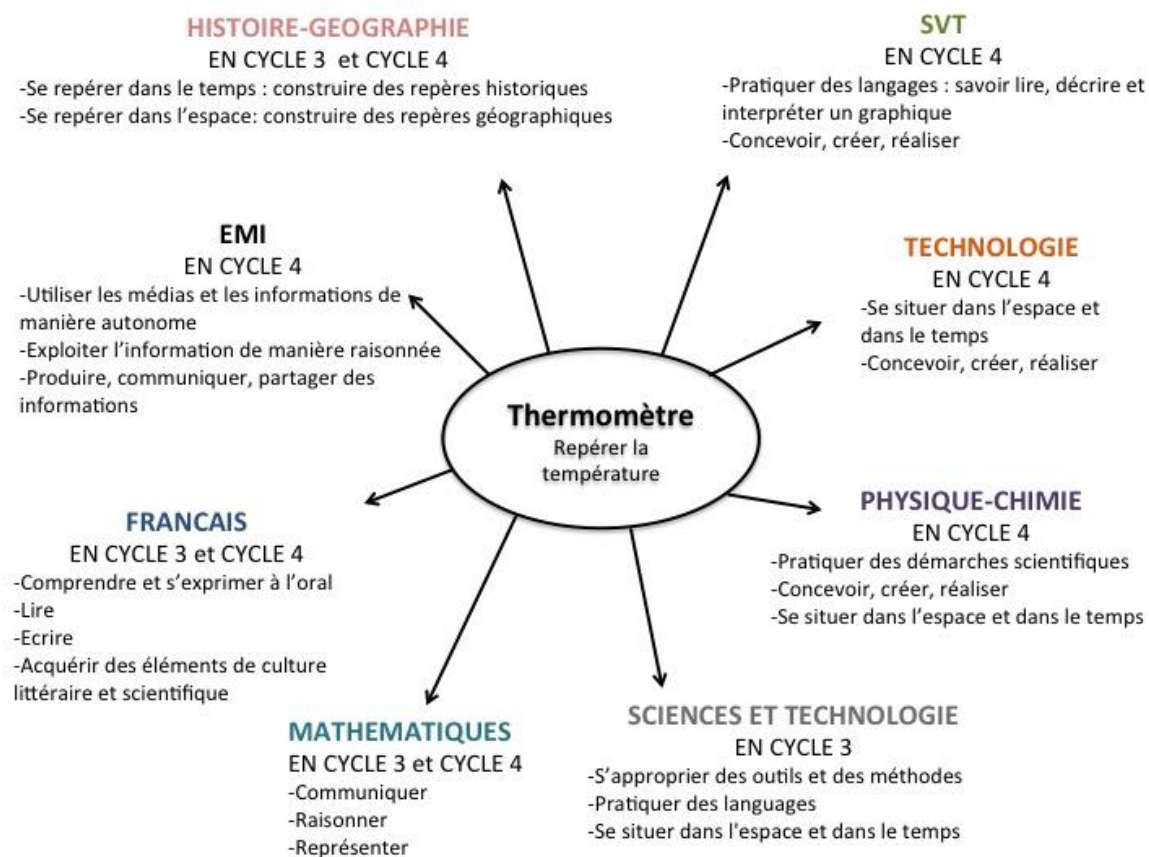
HISTOIRE-GEOGRAPHIE
EN CYCLE 3 et CYCLE 4
-Se repérer dans le temps : construire des repères historiques
-Se repérer dans l'espace: construire des repères géographiques

SVT
EN CYCLE 4
-Pratiquer des langages : savoir lire, décrire et interpréter un graphique
-Concevoir, créer, réaliser

EMI
EN CYCLE 4
-Utiliser les médias et les informations de manière autonome
-Exploiter l'information de manière raisonnée
-Produire, communiquer, partager des informations

TECHNOLOGIE
EN CYCLE 4
-Se situer dans l'espace et dans le temps
-Concevoir, créer, réaliser

Thermomètre
Repérer la température

FRANCAIS
EN CYCLE 3 et CYCLE 4
-Comprendre et s'exprimer à l'oral
-Lire
-Ecrire
-Acquérir des éléments de culture littéraire et scientifique

PHYSIQUE-CHIMIE
EN CYCLE 4
-Pratiquer des démarches scientifiques
-Concevoir, créer, réaliser
-Se situer dans l'espace et dans le temps

MATHEMATIQUES
EN CYCLE 3 et CYCLE 4
-Communiquer
-Raisonner
-Représenter

SCIENCES ET TECHNOLOGIE
EN CYCLE 3
-S'approprier des outils et des méthodes
-Pratiquer des languages
-Se situer dans l'espace et dans le temps